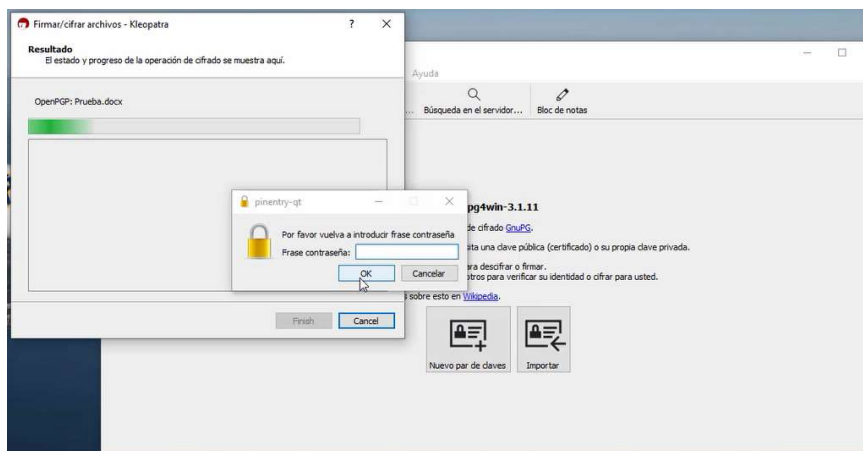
Firmar/cifrar archivos - Kleopatra ? ×

Resultado
El estado y progreso de la operación de cifrado se muestra aquí.

OpenPGP: Prueba.docx

Finish Cancel

pinentry-qt

Por favor vuelva a introducir frase contraseña
Frase contraseña:

OK Cancelar

Ayuda

Búsqueda en el servidor... Bloc de notas

pg4win-3.1.11

de cifrado GnuPG.

sita una clave pública (certificado) o su propia clave privada.

ara descifrar o firmar.
stros para verificar su identidad o cifrar para usted.

s sobre esto en Wikipedia.

Nuevo par de claves Importar